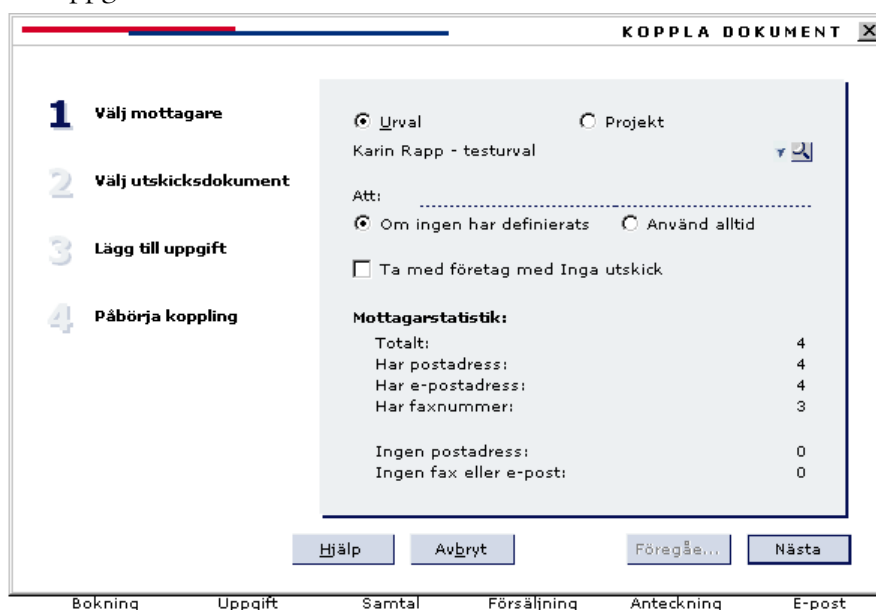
KOPPLA DOKUMENT

1 Välj mottagare

2 Välj utskicksdokument

3 Lägg till uppgift

4 Påbörja koppling

Urval
Projekt

Karin Rapp - testurval

Att:

Om ingen har definierats
Använd alltid

Ta med företag med Inga utskick

Mottagarstatistik:

| | |
|---|---|
| Totalt: | 4 |
| Har postadress: | 4 |
| Har e-postadress: | 4 |
| Har faxnummer: | 3 |
| Ingen postadress: | 0 |
| Ingen fax eller e-post: | 0 |

Hjälp
Avbryt
Föregå...
Nästa

Bokning Uppgift Samtal Försäljning Anteckning E-post